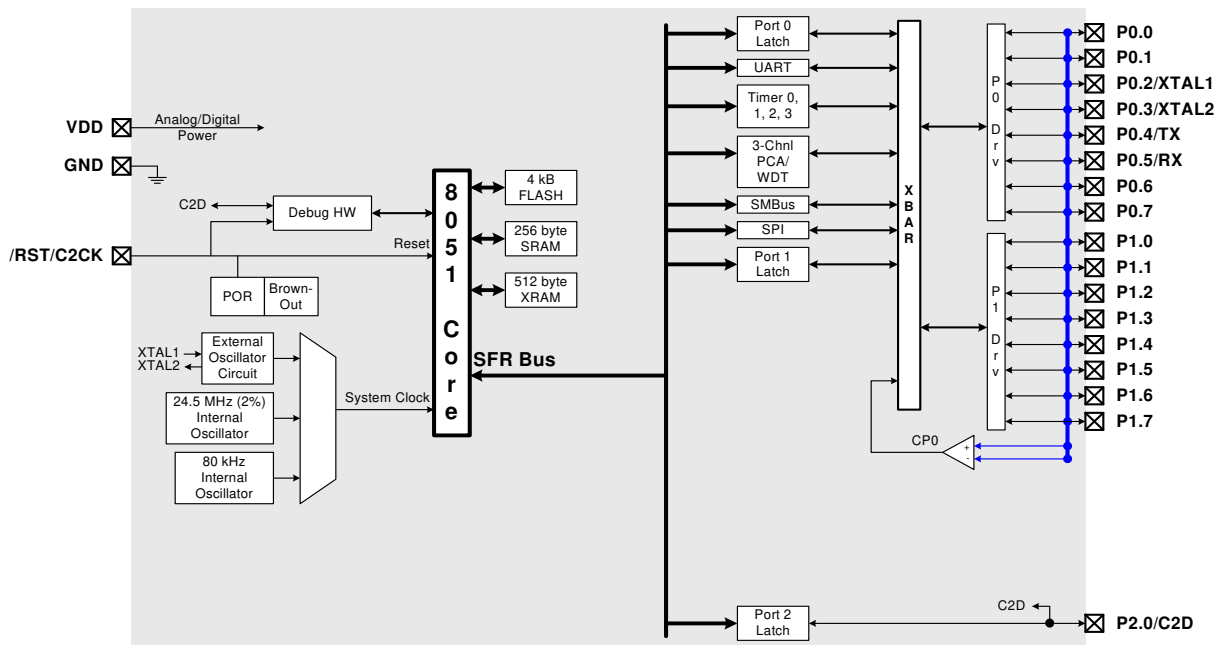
VDD
Analog/Digital Power
GND
C2D
Debug HW
/RST/C2CK
Reset
POR
Brown-Out
XTAL1
XTAL2
External Oscillator Circuit
24.5 MHz (2%) Internal Oscillator
80 kHz Internal Oscillator
System Clock
8051 Core
4 kB FLASH
256 byte SRAM
512 byte XRAM
SFR Bus
Port 0 Latch
UART
Timer 0, 1, 2, 3
3-Chnl PCA/ WDT
SMBus
SPI
Port 1 Latch
XBAR
P0 Drv
P1 Drv
CP0
+
-
P0.0
P0.1
P0.2/XTAL1
P0.3/XTAL2
P0.4/TX
P0.5/RX
P0.6
P0.7
P1.0
P1.1
P1.2
P1.3
P1.4
P1.5
P1.6
P1.7
Port 2 Latch
C2D
P2.0/C2D